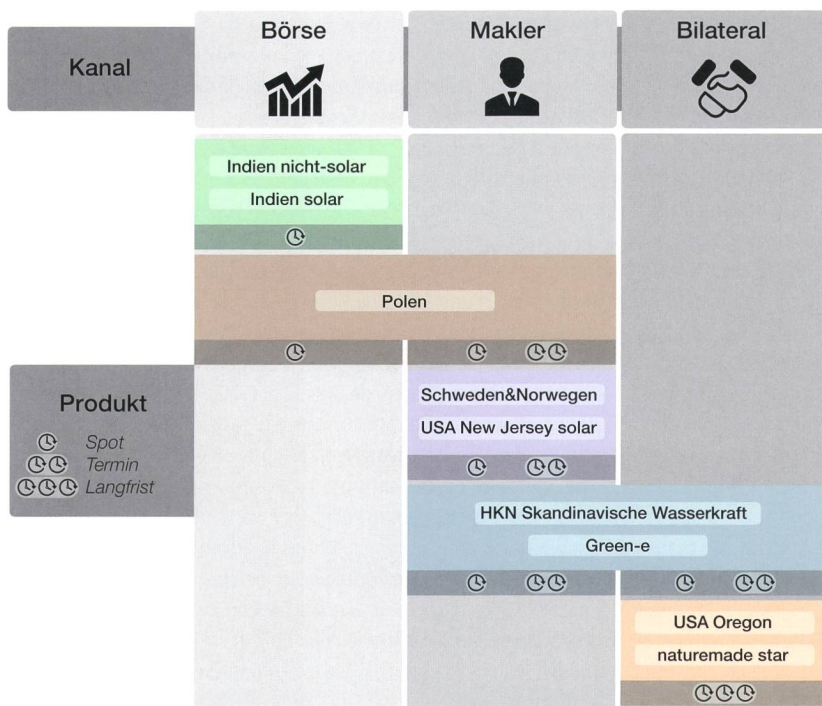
Kanal

Börse

Makler

Bilateral

Indien nicht-solar

Indien solar

Polen

Produkt

Spot

Termin

Langfrist

Schweden&Norwegen

USA New Jersey solar

HKN Skandinavische Wasserkraft

Green-e

USA Oregon

naturemade star